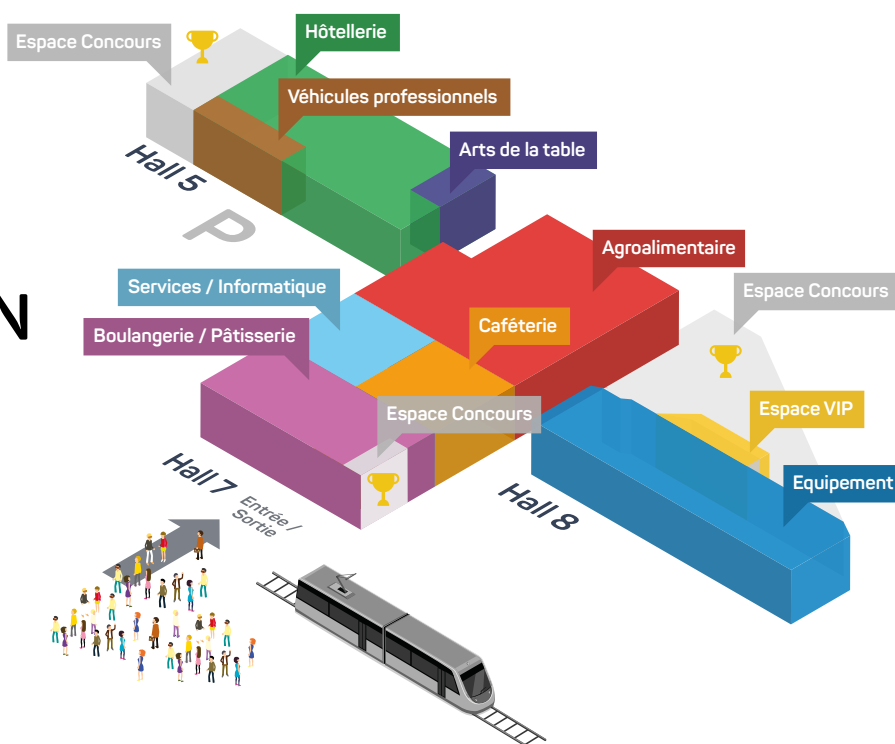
Espace Concours

Hôtellerie

Véhicules professionnels

Arts de la table

Hall 5

P

Agroalimentaire

Services / Informatique

N

Espace Concours

Boulangerie / Pâtisserie

Caféterie

Espace Concours

Espace VIP

Equipement

Hall 7

Entrée / Sortie

Hall 8